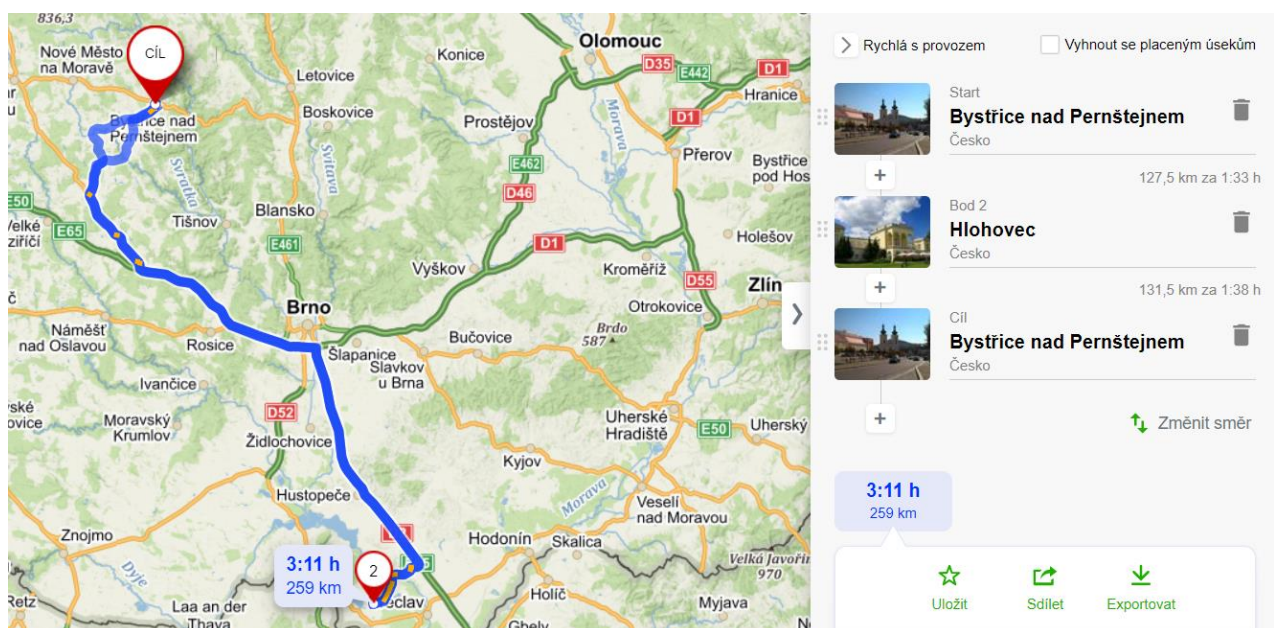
836,3
Nové Město na Moravě
CÍL
Bystřice nad Pernštejnem
Letovice
Konice
Olomouc
D35
E442
D1
Hranice
Boskovice
Prostějov
D1
Přerov
Bystřice pod Hos
E462
D46
E50
Velké
Tišnov
Blansko
E65
E461
D1
Holešov
Vyškov
Kroměříž
D55
Zlín
Brno
Otrokovice
Náměšť nad Oslavou
Rosice
Šlapanice
Bučovice
Brdo 587
Slavkov u Brna
Ivančice
Moravský Krumlov
D52
Uherské Hradiště
E50
Uherský
Židlochovice
Kyjov
Hustopeče
Veselí nad Moravou
Znojmo
Hodonín
Skalica
Velká Javořina 970
3:11 h
259 km
2
Břeclav
Holíč
Retz
Laa an der Thaya
Myjava

Rychlá s provozem
Vyhnout se placeným úsekům
Start
Bystřice nad Pernštejnem
Česko
+
127,5 km za 1:33 h
Bod 2
Hlohovec
Česko
+
131,5 km za 1:38 h
Cíl
Bystřice nad Pernštejnem
Česko
+
Změnit směr
3:11 h
259 km
Uložit
Sdílet
Exportovat